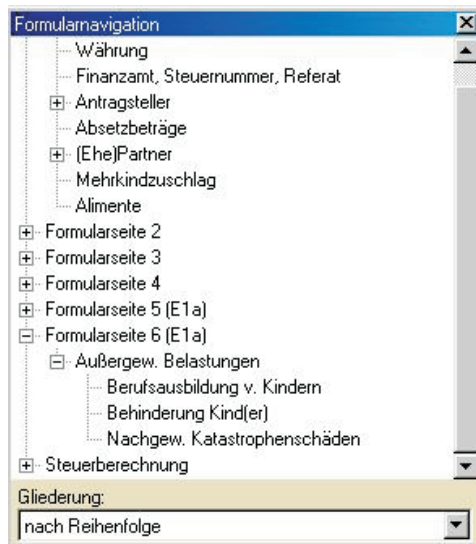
Formularnavigation

Währung
Finanzamt, Steuernummer, Referat
Antragsteller
Absetzbeträge
(Ehe)Partner
Mehrkindzuschlag
Alimente
Formularseite 2
Formularseite 3
Formularseite 4
Formularseite 5 (E1a)
Formularseite 6 (E1a)
Außergew. Belastungen
Berufsausbildung v. Kindern
Behinderung Kind(er)
Nachgew. Katastrophenschäden
Steuerberechnung

Gliederung:
nach Reihenfolge